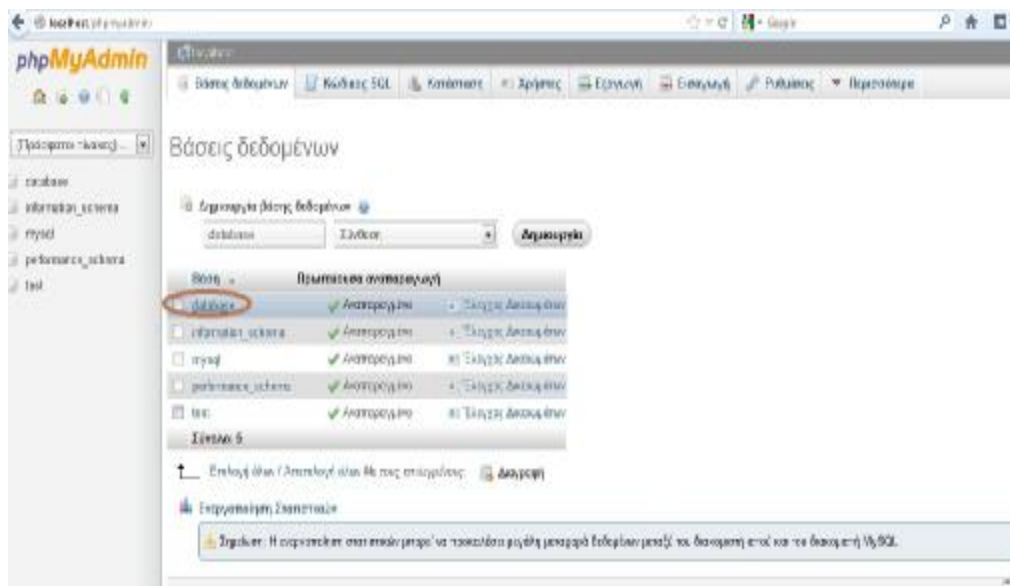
localhost/phpmyadmin/

Google

phpMyAdmin

Πρόσφατοι πίνακες ...

database
information_schema
mysql
performance_schema
test

localhost

Βάσεις δεδομένων | Κώδικας SQL | Κατάσταση | Χρήστες | Εξαγωγή | Εισαγωγή | Ρυθμίσεις | Περισσότερα

Βάσεις δεδομένων

Δημιουργία βάσης δεδομένων

database | Σύνθεση | Δημιουργία

| Βάση | Πρωταρχική ανατοποθέτηση | |
|---|---|---|
| database | Ανατοποθέτηση | Έλεγχος Δικαιωμάτων |
| information_schema | Ανατοποθέτηση | Έλεγχος Δικαιωμάτων |
| mysql | Ανατοποθέτηση | Έλεγχος Δικαιωμάτων |
| performance_schema | Ανατοποθέτηση | Έλεγχος Δικαιωμάτων |
| test | Ανατοποθέτηση | Έλεγχος Δικαιωμάτων |
| Σύνολο: 5 | | |

Επιλογή όλων / Αποεπιλογή όλων Με τους επιλεγμένους: Διαγραφή

Ενεργοποίηση Στατιστικών

Σημείωση: Η ενεργοποίηση στατιστικών μπορεί να προκαλέσει μεγάλη μεταφορά δεδομένων μεταξύ του διακομιστή web και του διακομιστή MySQL.